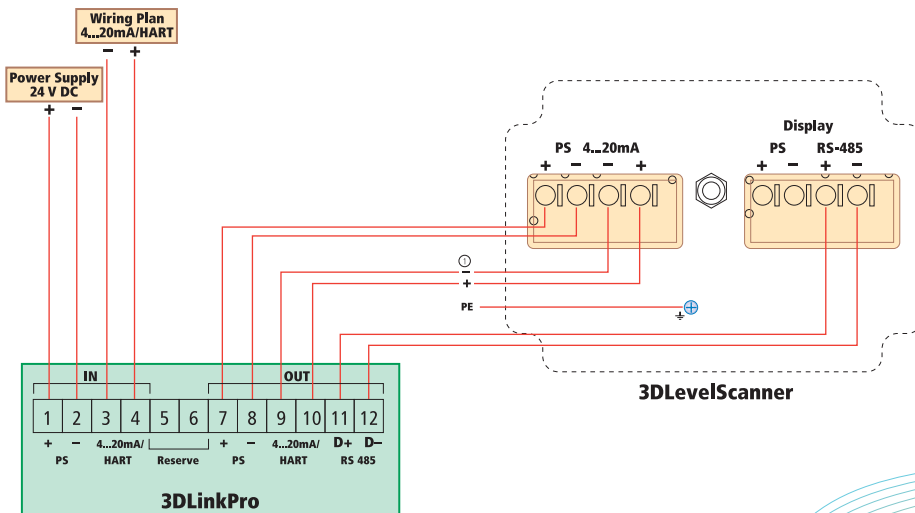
Wiring Plan
4...20mA/HART
– +

Power Supply
24 V DC
+ –

Display

PS 4...20mA
+ – – +

PS RS-485
+ – + –

–
+

PE

3DLevelScanner

IN

OUT

| 1 | 2 | 3 | 4 | 5 | 6 | 7 | 8 | 9 | 10 | 11 | 12 |
|---|---|---|---|---|---|---|---|---|---|---|---|

+ – 4...20mA/ + – 4...20mA/ D+ D–
PS HART Reserve PS HART RS 485

3DLinkPro